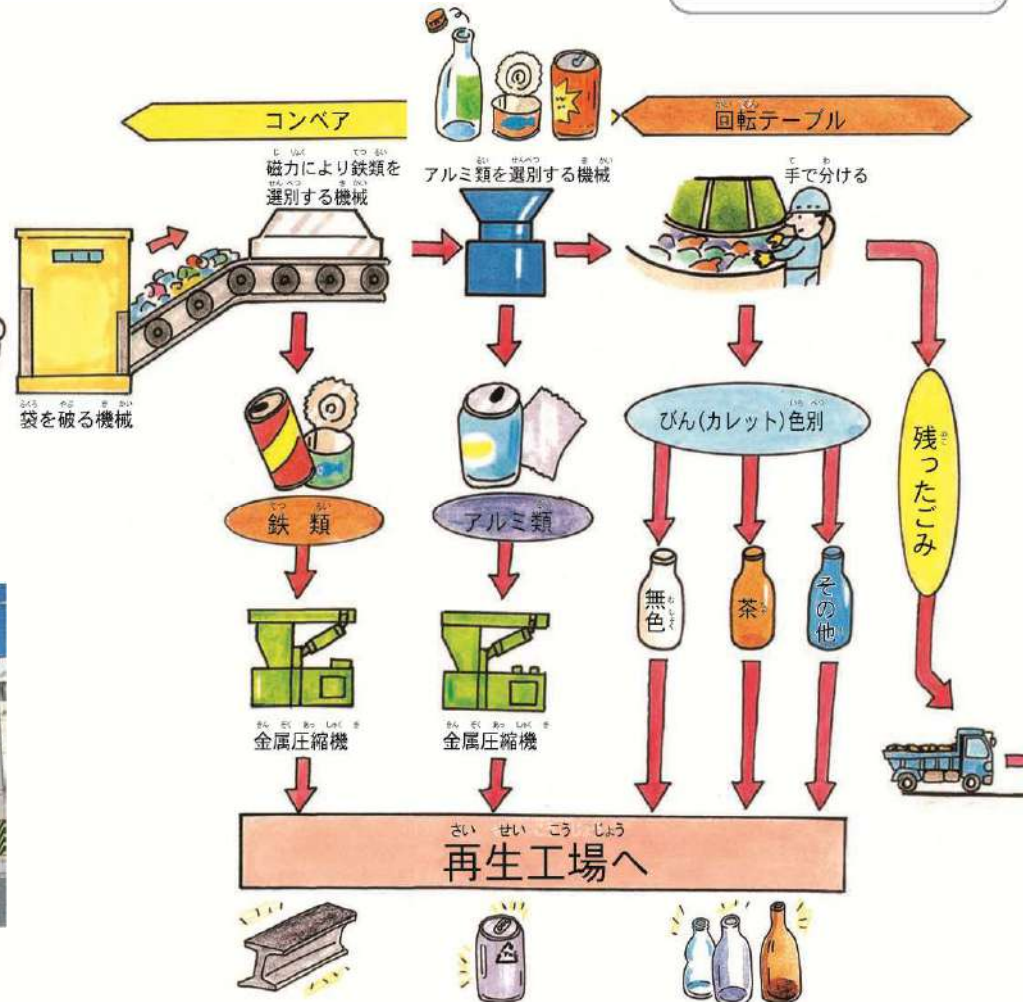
コンベア

回転テーブル

磁力により鉄類を選別する機械

アルミ類を選別する機械

手で分ける

袋を破る機械

びん(カレット)色別

残ったごみ

鉄類

アルミ類

無色

茶

その他

金属圧縮機

金属圧縮機

再生工場へ